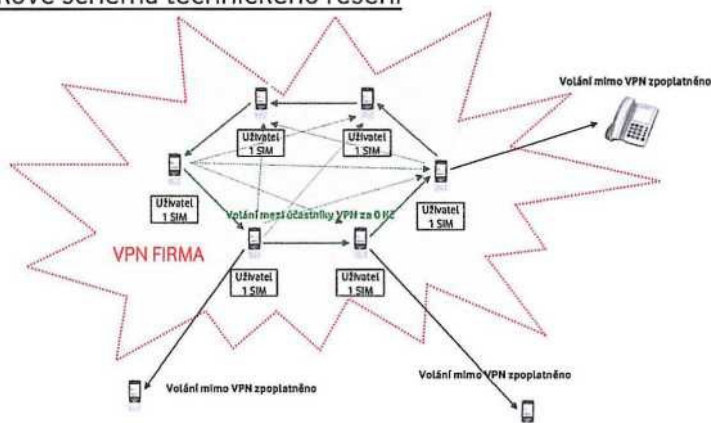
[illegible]ové schéma technického řešení

Volání mimo VPN zpoplatněno

Uživatel 1 SIM

Uživatel 1 SIM

Uživatel 1 SIM

Uživatel 1 SIM

Volání mezi účastníky VPN za 0 Kč

VPN FIRMA

Uživatel 1 SIM

Uživatel 1 SIM

Volání mimo VPN zpoplatněno

Volání mimo VPN zpoplatněno